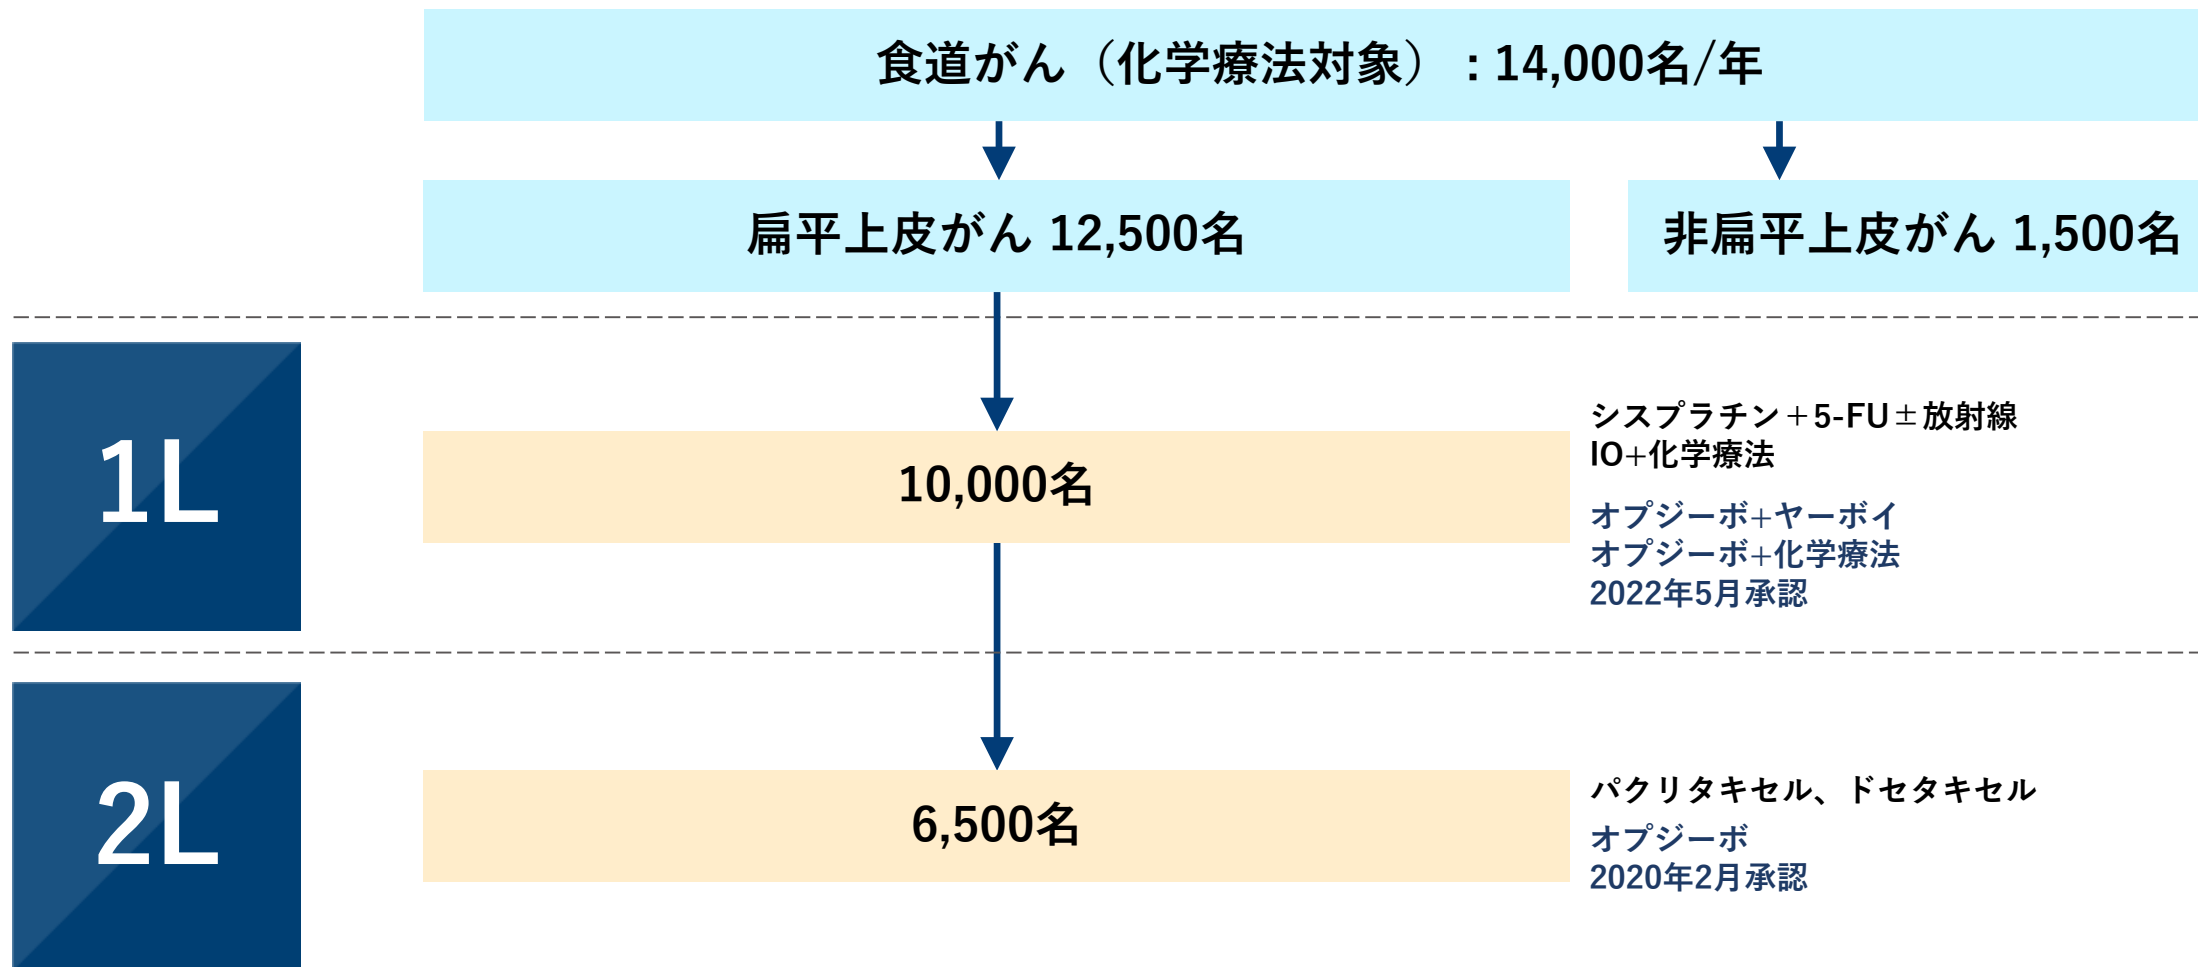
食道がん（化学療法対象）：14,000名/年

扁平上皮がん 12,500名

非扁平上皮がん 1,500名

1L

10,000名

シスプラチン＋5-FU±放射線
IO+化学療法

オプジーボ+ヤーボイ
オプジーボ+化学療法
2022年5月承認

2L

6,500名

パクリタキセル、ドセタキセル

オプジーボ
2020年2月承認